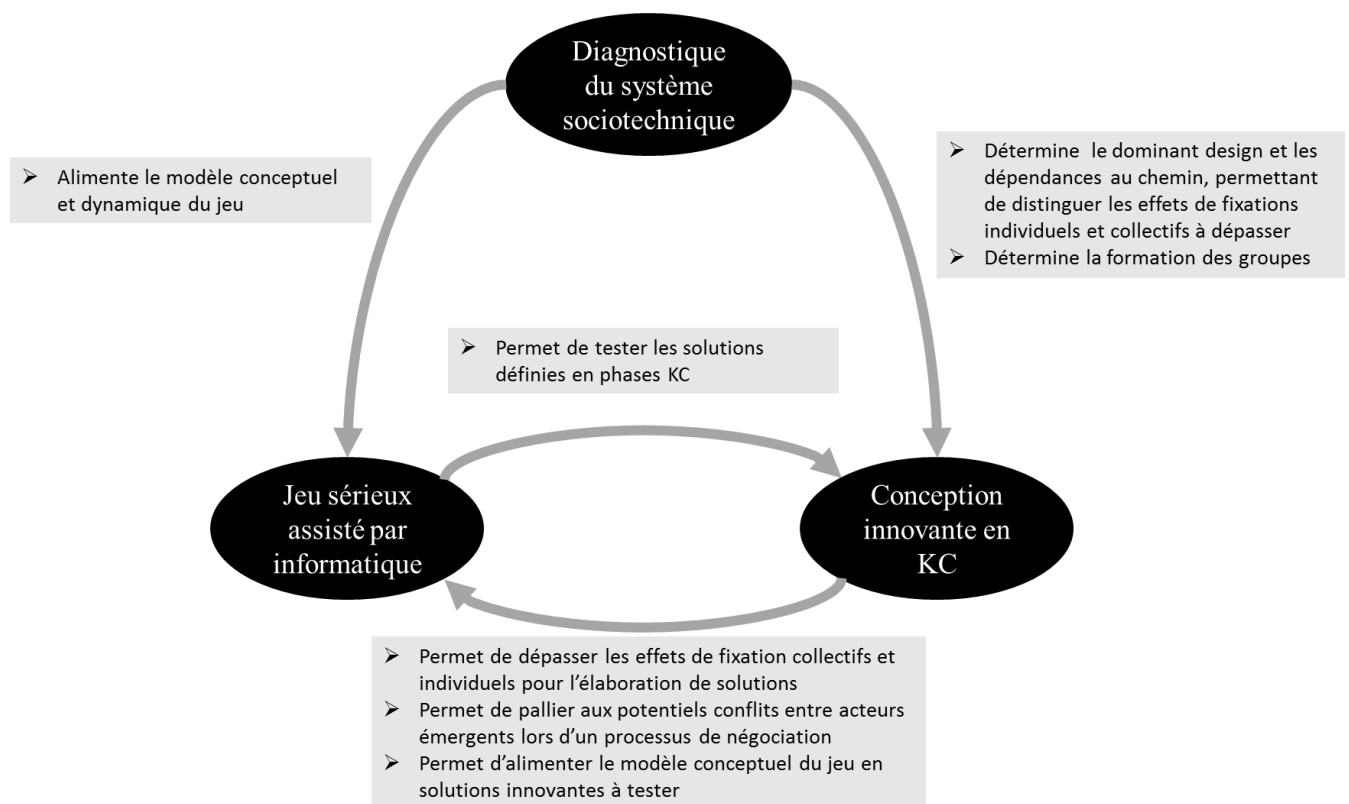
Diagnostique du système sociotechnique

➢ Alimente le modèle conceptuel et dynamique du jeu

➢ Détermine le dominant design et les dépendances au chemin, permettant de distinguer les effets de fixations individuels et collectifs à dépasser
➢ Détermine la formation des groupes

➢ Permet de tester les solutions définies en phases KC

Jeu sérieux assisté par informatique

Conception innovante en KC

➢ Permet de dépasser les effets de fixation collectifs et individuels pour l'élaboration de solutions
➢ Permet de pallier aux potentiels conflits entre acteurs émergents lors d'un processus de négociation
➢ Permet d'alimenter le modèle conceptuel du jeu en solutions innovantes à tester